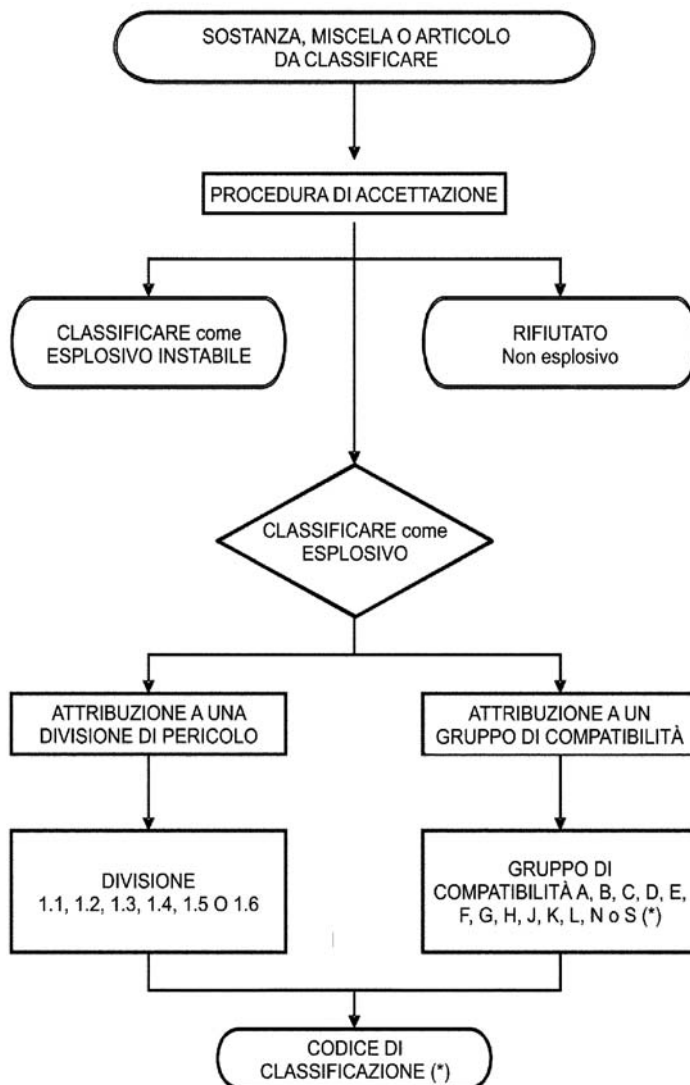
SOSTANZA, MISCELA O ARTICOLO DA CLASSIFICARE

PROCEDURA DI ACCETTAZIONE

CLASSIFICARE come ESPLOSIVO INSTABILE

RIFIUTATO Non esplosivo

CLASSIFICARE come ESPLOSIVO

ATTRIBUZIONE A UNA DIVISIONE DI PERICOLO

ATTRIBUZIONE A UN GRUPPO DI COMPATIBILITÀ

DIVISIONE 1.1, 1.2, 1.3, 1.4, 1.5 O 1.6

GRUPPO DI COMPATIBILITÀ A, B, C, D, E, F, G, H, J, K, L, N o S (*)

CODICE DI CLASSIFICAZIONE (*)